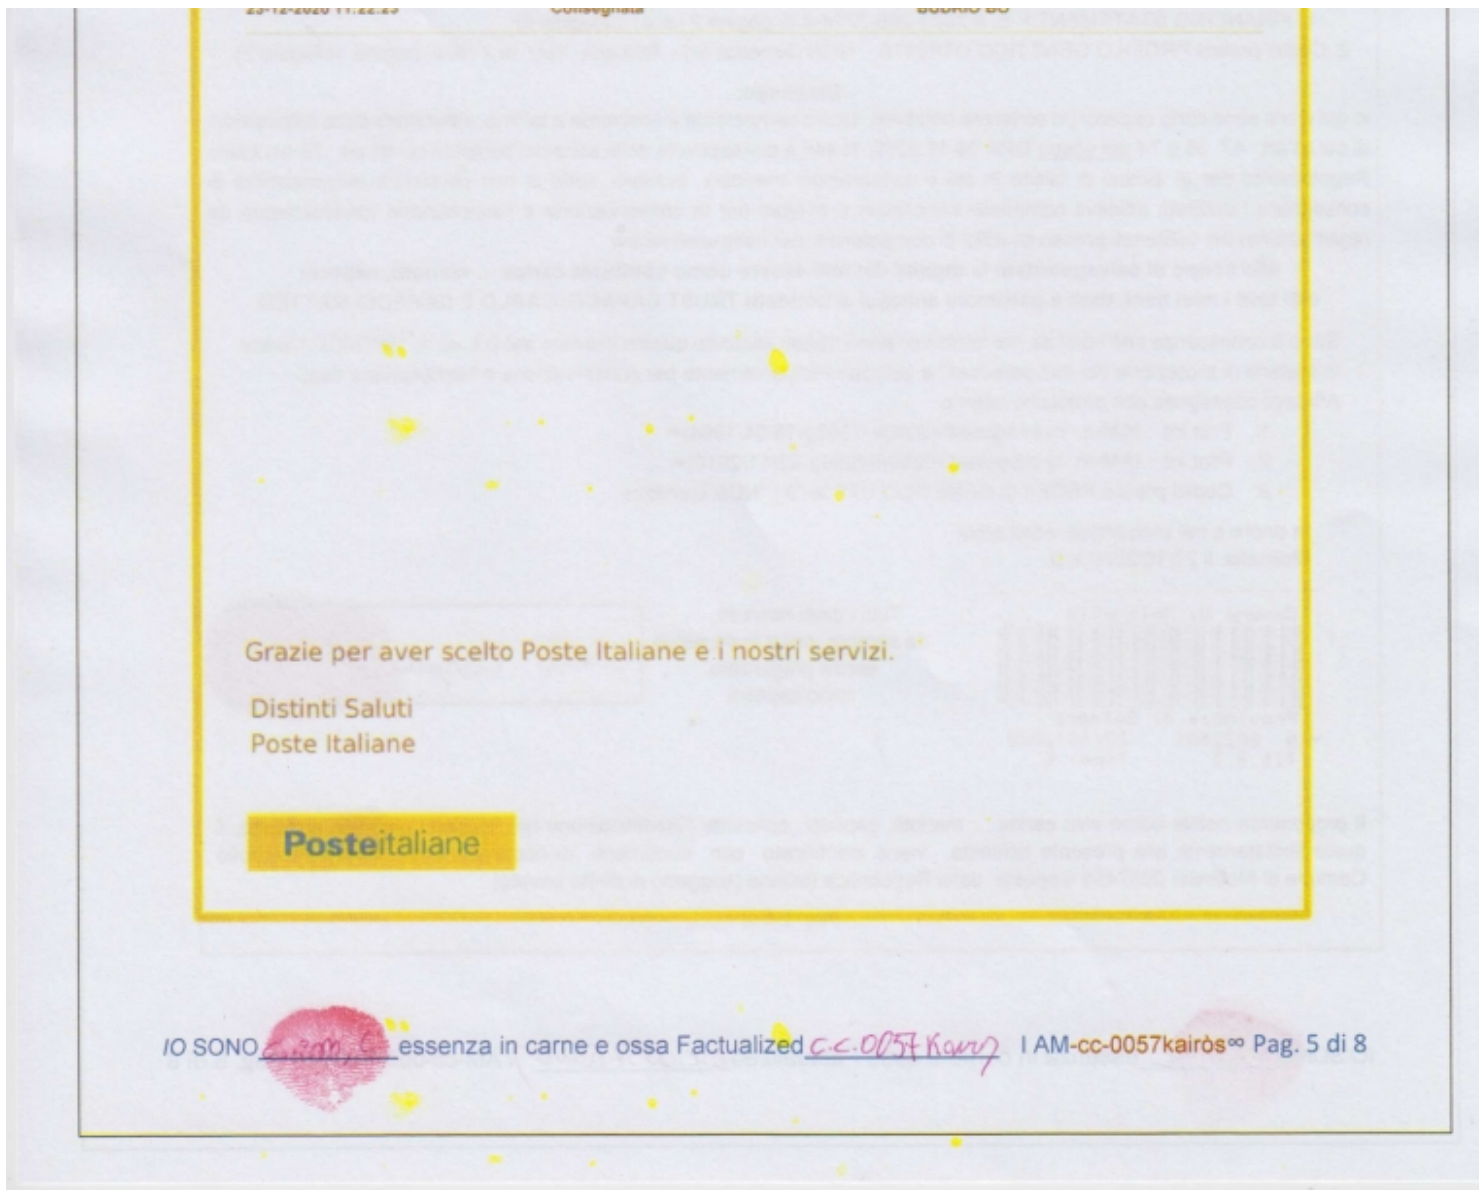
23-12-2020 11:22:23 Consegnata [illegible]

Grazie per aver scelto Poste Italiane e i nostri servizi.

Distinti Saluti
Poste Italiane

Posteitaliane

IO SONO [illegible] essenza in carne e ossa Factualized c.c.0057 Kairos I AM-cc-0057kairòs∞ Pag. 5 di 8